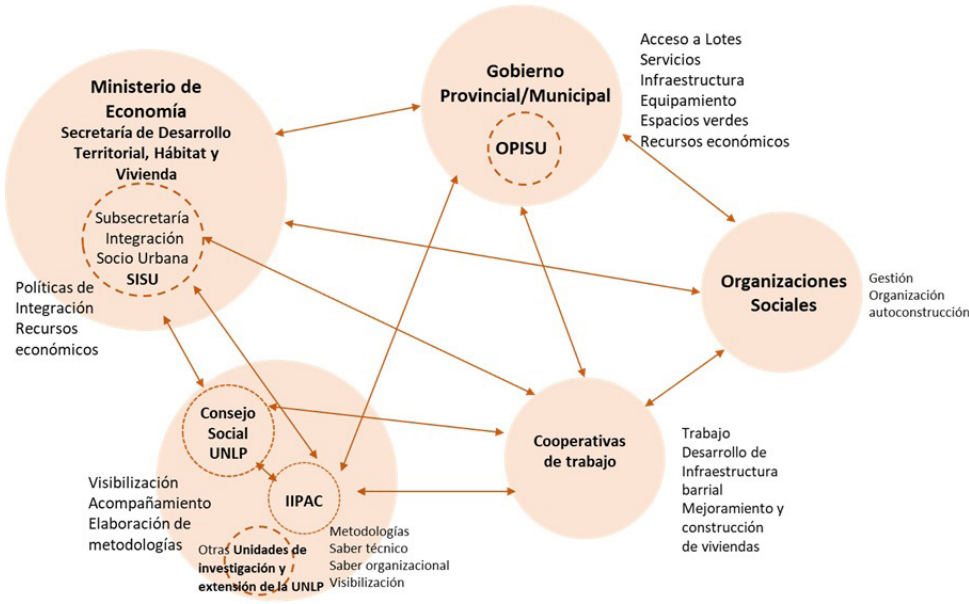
Ministerio de Economía
Secretaría de Desarrollo Territorial, Hábitat y Vivienda

Subsecretaría Integración Socio Urbana
SISU

Políticas de Integración
Recursos económicos

Gobierno Provincial/Municipal

OPISU

Acceso a Lotes
Servicios
Infraestructura
Equipamiento
Espacios verdes
Recursos económicos

Organizaciones Sociales

Gestión
Organización
autoconstrucción

Consejo Social UNLP

IIPAC

Otras Unidades de investigación y extensión de la UNLP

Visibilización
Acompañamiento
Elaboración de metodologías

Metodologías
Saber técnico
Saber organizacional
Visibilización

Cooperativas de trabajo

Trabajo
Desarrollo de Infraestructura barrial
Mejoramiento y construcción de viviendas